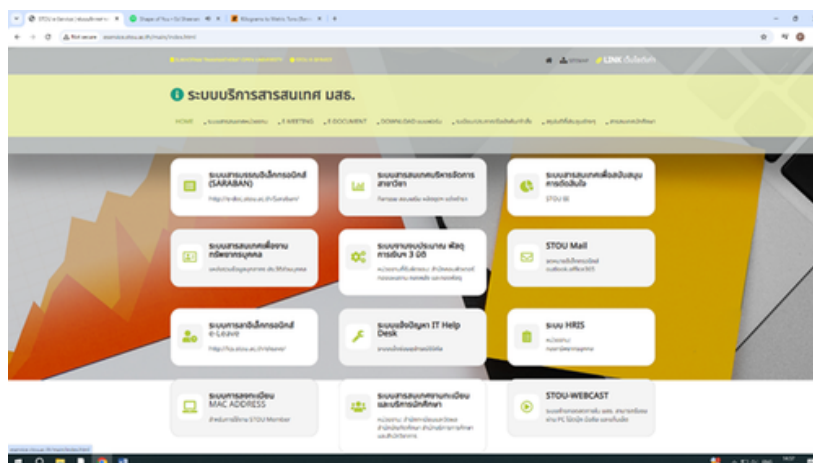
STOU e-Service | ระบบสารสนเทศ ×
Shape of You • Ed Sheeran ×
Kilograms to Metric Tons (Ton) ×
Not secure

LINK เว็บไซต์

ระบบบริการสารสนเทศ มสธ.

HOME
E-MEETING
E-DOCUMENT
DOWNLOAD

ระบบสารบรรณอิเล็กทรอนิกส์ (SARABAN)

ระบบสารสนเทศบริหารจัดการสาขาวิชา

ระบบสารสนเทศเพื่อสนับสนุนการตัดสินใจ
STOU BI

ระบบสารสนเทศเพื่องานทรัพยากรบุคคล

ระบบงานงบประมาณ พัสดุ การเงิน 3 มิติ

STOU Mail

ระบบการลาอิเล็กทรอนิกส์ e-Leave

ระบบแจ้งปัญหา IT Help Desk

ระบบ HRIS

ระบบการลงทะเบียน MAC ADDRESS
สำหรับการใช้งาน STOU Member

ระบบสารสนเทศงานทะเบียนและบริการนักศึกษา

STOU-WEBCAST